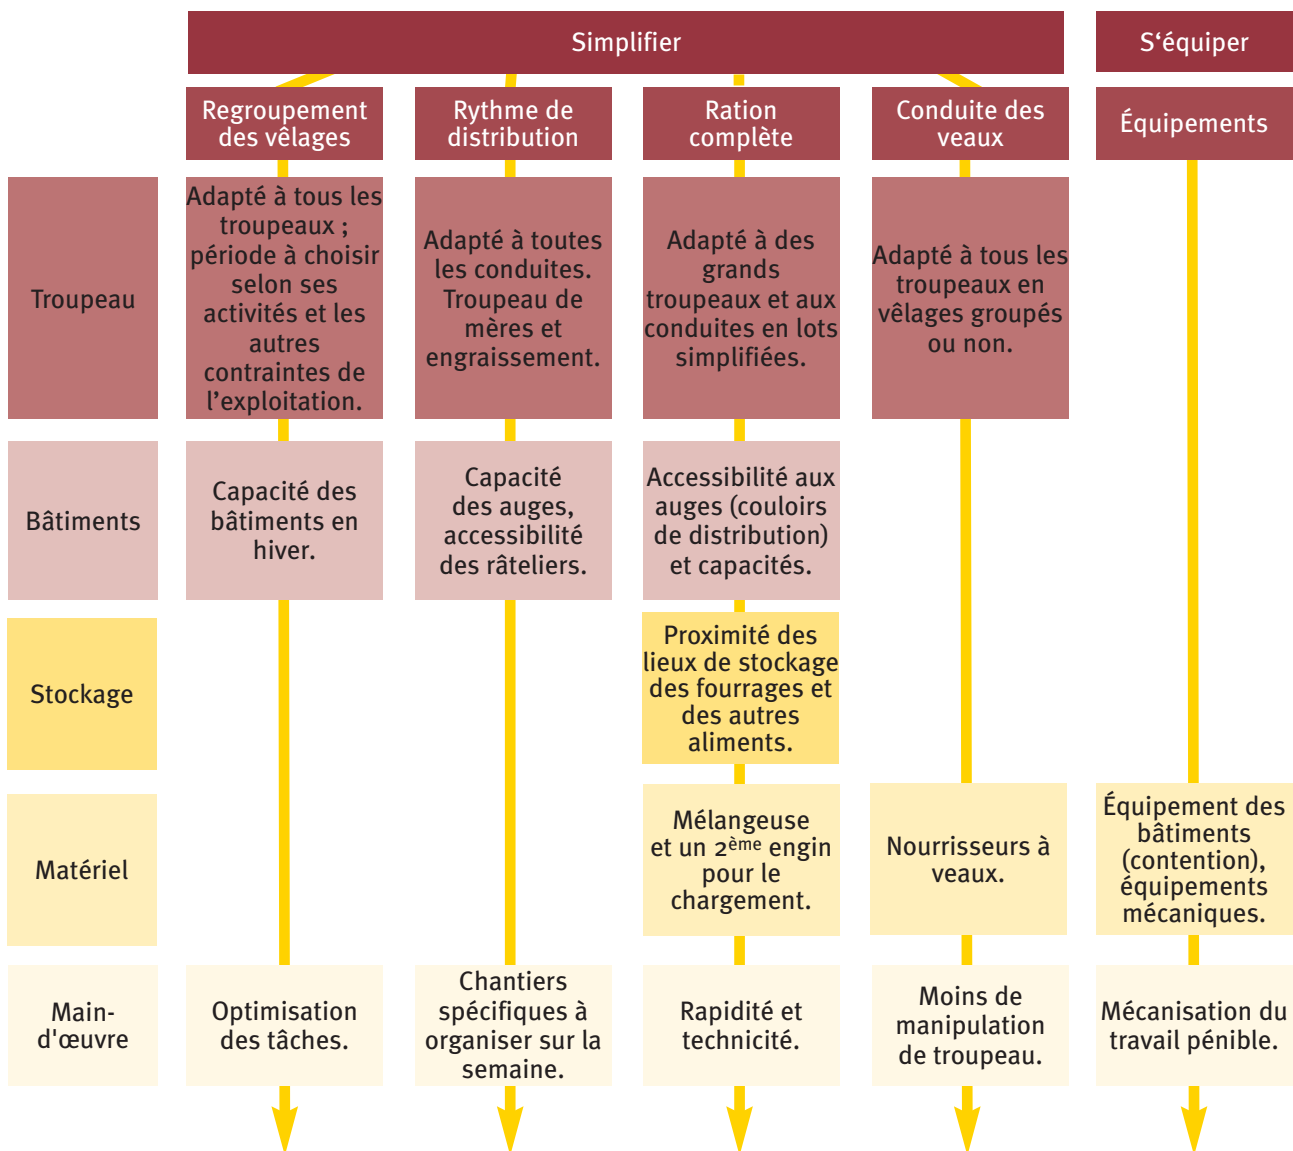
| | Simplifier | | | | S'équiper |
|---|---|---|---|---|---|
| | Regroupement des vêlages | Rythme de distribution | Ration complète | Conduite des veaux | Équipements |
| Troupeau | Adapté à tous les troupeaux ; période à choisir selon ses activités et les autres contraintes de l'exploitation. | Adapté à toutes les conduites. Troupeau de mères et engraissement. | Adapté à des grands troupeaux et aux conduites en lots simplifiées. | Adapté à tous les troupeaux en vêlages groupés ou non. | |
| Bâtiments | Capacité des bâtiments en hiver. | Capacité des auges, accessibilité des râteliers. | Accessibilité aux auges (couloirs de distribution) et capacités. | | |
| Stockage | | | Proximité des lieux de stockage des fourrages et des autres aliments. | | |
| Matériel | | | Mélangeuse et un $2^{ème}$ engin pour le chargement. | Nourrisseurs à veaux. | Équipement des bâtiments (contention), équipements mécaniques. |
| Main-d'œuvre | Optimisation des tâches. | Chantiers spécifiques à organiser sur la semaine. | Rapidité et technicité. | Moins de manipulation de troupeau. | Mécanisation du travail pénible. |